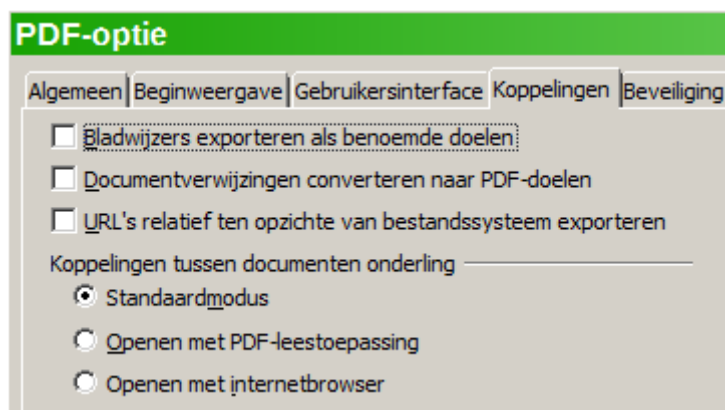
PDF-optie

Algemeen | Beginweergave | Gebruikersinterface | Koppelingen | Beveiliging

Bladwijzers exporteren als benoemde doelen

Documentverwijzingen converteren naar PDF-doelen

URL's relatief ten opzichte van bestandssysteem exporteren

Koppelingen tussen documenten onderling

Standaardmodus

Openen met PDF-leestoepassing

Openen met internetbrowser